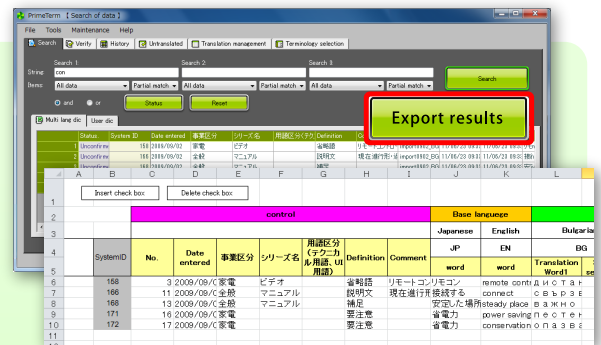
PrimeTerm [Search of data]

File Tools Maintenance Help

Search Verify History Untranslated Translation management Terminology selection

Search 1 Search 2 Search 3

String con

Items All data Partial match All data Partial match All data Partial match

Search

and or Status Reset

Export results

Multi lang dic User dic

| | Status | System ID | Date entered | 事業区分 | シリーズ名 | 用語区分(テクニ | Definition | Co |
|---|---|---|---|---|---|---|---|---|
| 1 | Unconfirm | 158 | 2009/08/02 | 家電 | ビデオ | | 省略語 | リモー |
| 2 | Unconfirm | 166 | 2009/08/02 | 全般 | マニュアル | | 説明文 | 現在進 |
| 3 | Unconfirm | 168 | 2009/08/02 | 全般 | マニュアル | | 補足 | |
| 4 | Unconfirm | | | | | | | |
| 5 | Unconfirm | | | | | | | |

Insert check box Delete check box

| | A | B | C | D | E | F | G | H | I | J | K | L |
|---|---|---|---|---|---|---|---|---|---|---|---|---|
| 1 | | | | | | | | | | | | |
| 2 | | | control | | | | | | | Base languege | | |
| 3 | | | | | | | | | | Japanese | English | Bulgarian |
| 4 | | SystemID | No. | Date entered | 事業区分 | シリーズ名 | 用語区分(テクニカル用語、UI用語) | Definition | Comment | JP | EN | BG |
| 5 | | | | | | | | | | word | word | Translation Word1 |
| 6 | | 158 | 3 | 2009/08/C | 家電 | ビデオ | | 省略語 | リモートコン | リモコン | remote contr | дистан |
| 7 | | 166 | 11 | 2009/08/C | 全般 | マニュアル | | 説明文 | 現在進行形 | 接続する | connect | свърже |
| 8 | | 168 | 13 | 2009/08/C | 全般 | マニュアル | | 補足 | | 安定した場所 | steady place | важно |
| 9 | | 171 | 16 | 2009/08/C | 家電 | | | 要注意 | | 省電力 | power saving | пестен |
| 10 | | 172 | 17 | 2009/08/C | 家電 | | | 要注意 | | 省電力 | conservation | опазва |